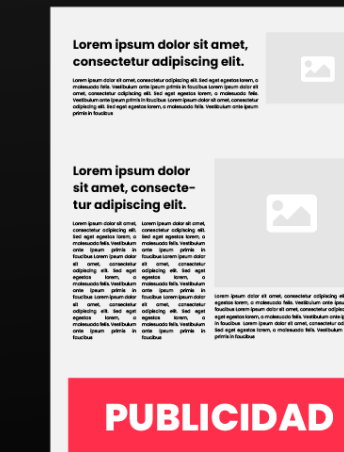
Lorem ipsum dolor sit amet, consectetur adipiscing elit.

Lorem ipsum dolor sit amet, consectetur adipiscing elit. Sed eget egestas lorem, a malesuada felis. Vestibulum ante ipsum primis in faucibus Lorem ipsum dolor sit amet, consectetur adipiscing elit. Sed eget egestas lorem, a malesuada felis. Vestibulum ante ipsum primis in faucibus Lorem ipsum dolor sit amet, consectetur adipiscing elit. Sed eget egestas lorem, a malesuada felis. Vestibulum ante ipsum primis in faucibus

Lorem ipsum dolor sit amet, consectetur adipiscing elit.

Lorem ipsum dolor sit amet, consectetur adipiscing elit. Sed eget egestas lorem, a malesuada felis. Vestibulum ante ipsum primis in faucibus Lorem ipsum dolor sit amet, consectetur adipiscing elit. Sed eget egestas lorem, a malesuada felis. Vestibulum ante ipsum primis in faucibus Lorem ipsum dolor sit amet, consectetur adipiscing elit. Sed eget egestas lorem, a malesuada felis. Vestibulum ante ipsum primis in faucibus

Lorem ipsum dolor sit amet, consectetur adipiscing elit. Sed eget egestas lorem, a malesuada felis. Vestibulum ante ipsum primis in faucibus Lorem ipsum dolor sit amet, consectetur adipiscing elit. Sed eget egestas lorem, a malesuada felis. Vestibulum ante ipsum primis in faucibus Lorem ipsum dolor sit amet, consectetur adipiscing elit. Sed eget egestas lorem, a malesuada felis. Vestibulum ante ipsum primis in faucibus

Lorem ipsum dolor sit amet, consectetur adipiscing elit. Sed eget egestas lorem, a malesuada felis. Vestibulum ante ipsum primis in faucibus Lorem ipsum dolor sit amet, consectetur adipiscing elit. Sed eget egestas lorem, a malesuada felis. Vestibulum ante ipsum primis in faucibus Lorem ipsum dolor sit amet, consectetur adipiscing elit. Sed eget egestas lorem, a malesuada felis. Vestibulum ante ipsum primis in faucibus

PUBLICIDAD